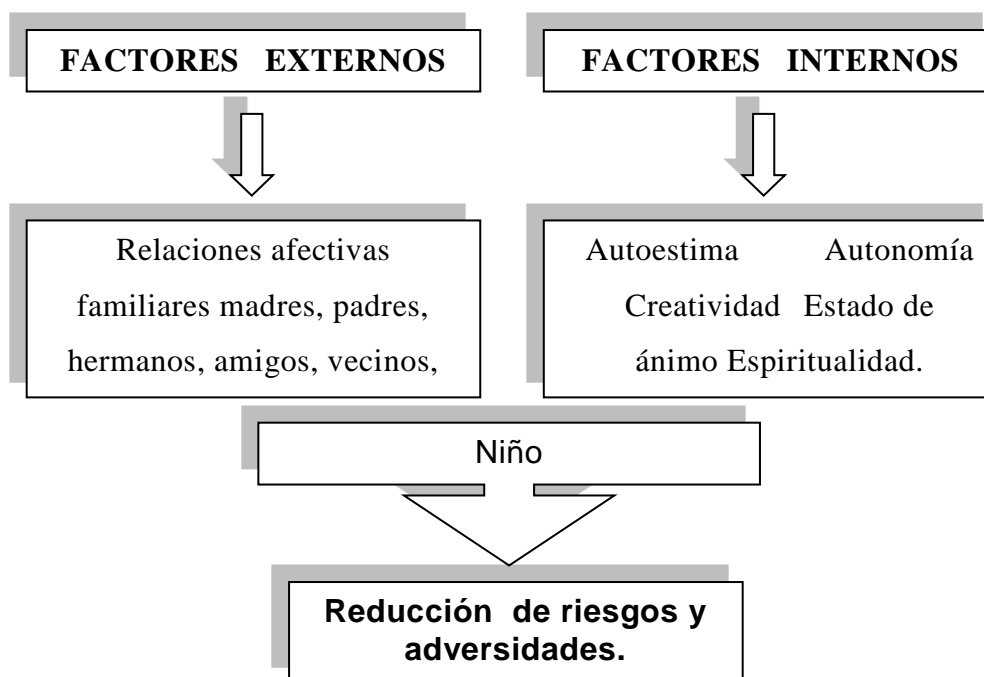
FACTORES EXTERNOS

FACTORES INTERNOS

Relaciones afectivas familiares madres, padres, hermanos, amigos, vecinos,

Autoestima Autonomía Creatividad Estado de ánimo Espiritualidad.

Niño

Reducción de riesgos y adversidades.